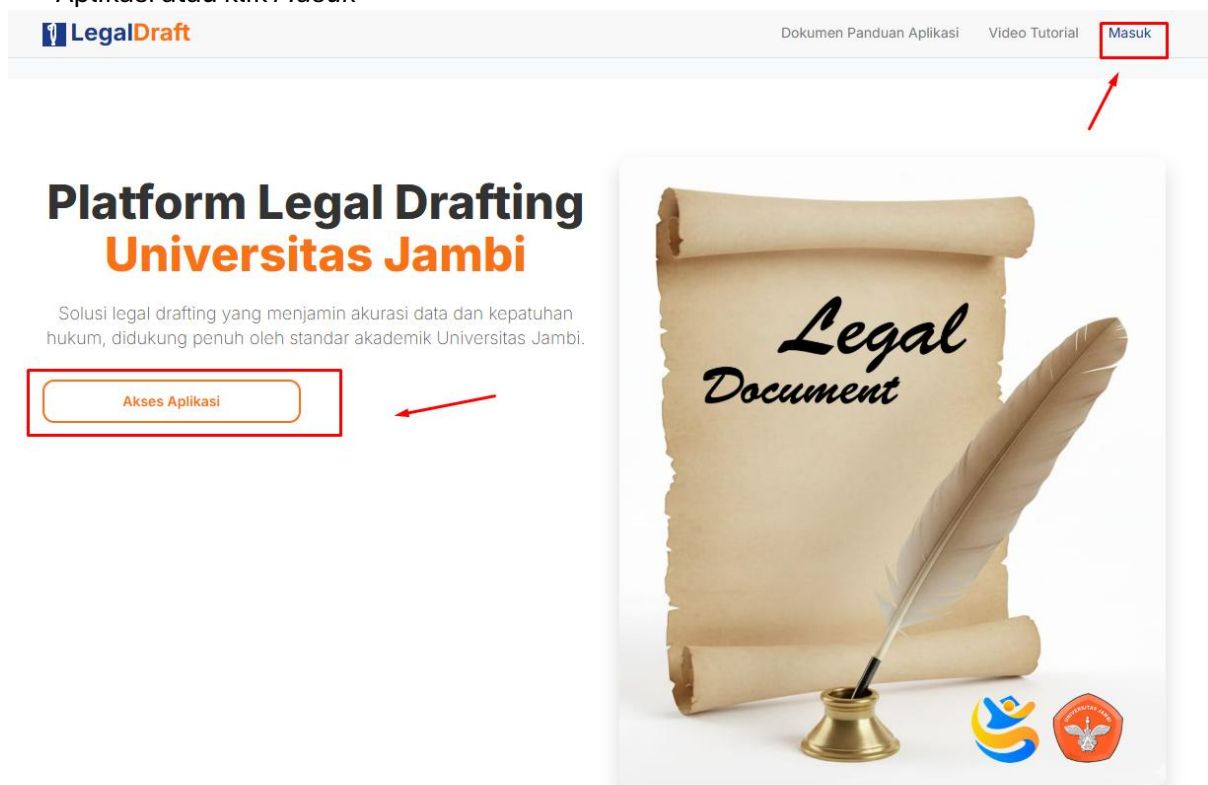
Aplikasi atau klik Masuk

LegalDraft

Dokumen Panduan Aplikasi Video Tutorial Masuk

Platform Legal Drafting Universitas Jambi

Solusi legal drafting yang menjamin akurasi data dan kepatuhan hukum, didukung penuh oleh standar akademik Universitas Jambi.

Akses Aplikasi

Legal Document